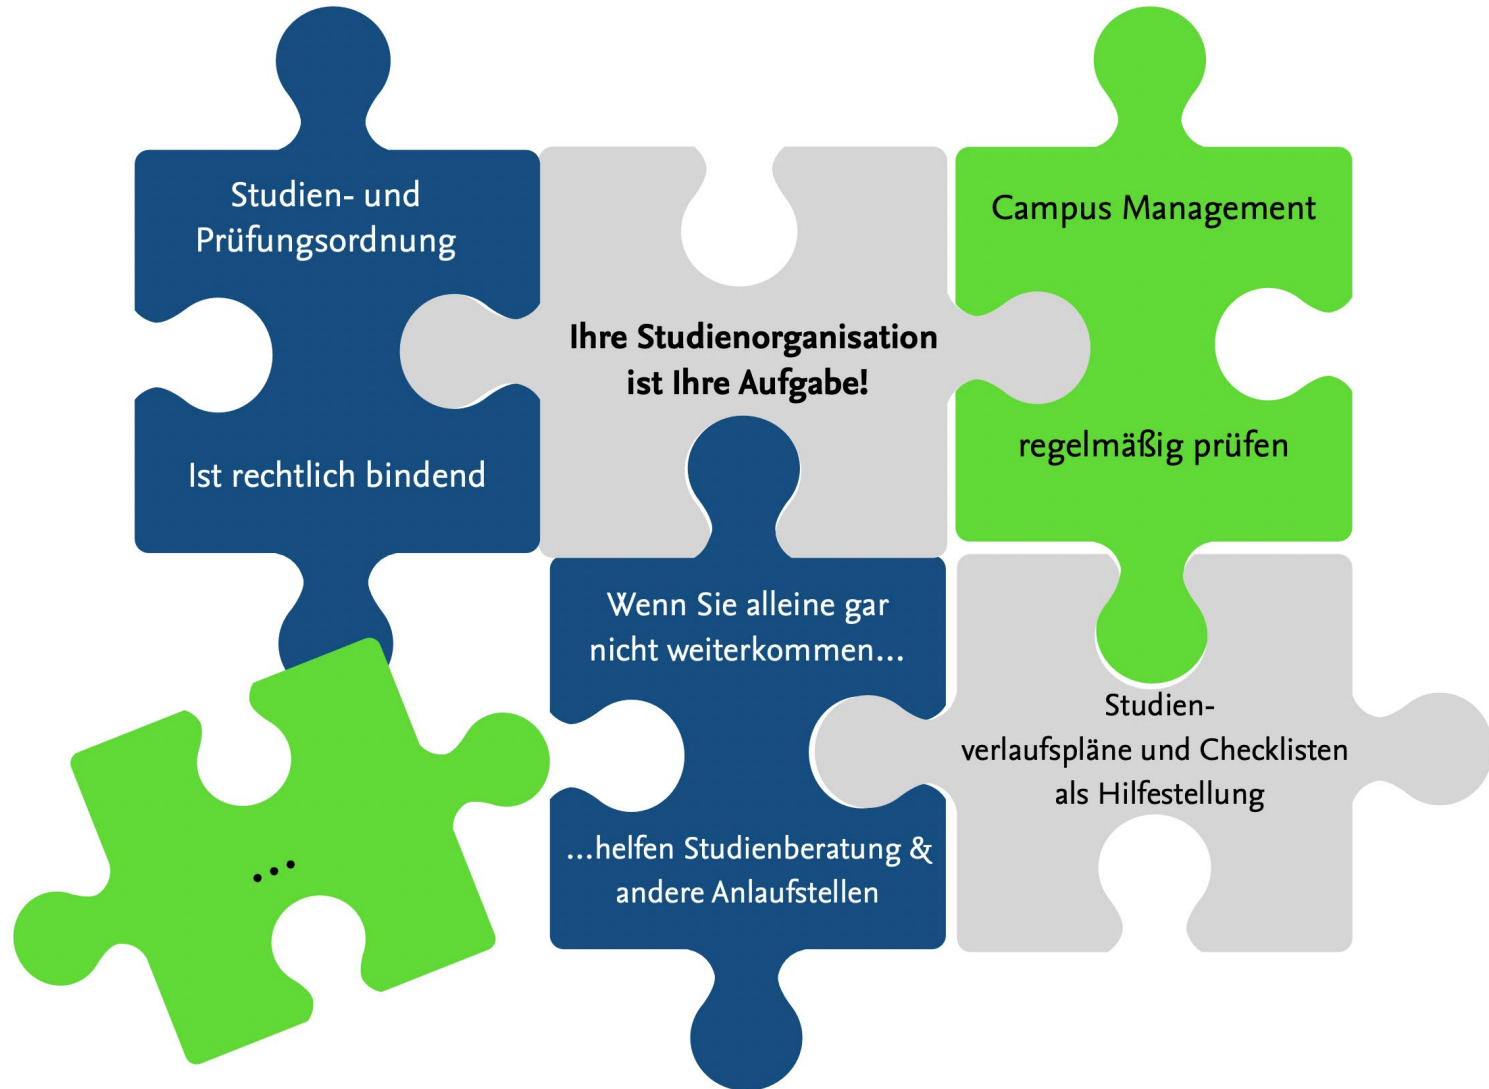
Studien- und Prüfungsordnung

Ist rechtlich bindend

Ihre Studienorganisation ist Ihre Aufgabe!

Campus Management

regelmäßig prüfen

Wenn Sie alleine gar nicht weiterkommen…

…helfen Studienberatung & andere Anlaufstellen

Studienverlaufspläne und Checklisten als Hilfestellung

…